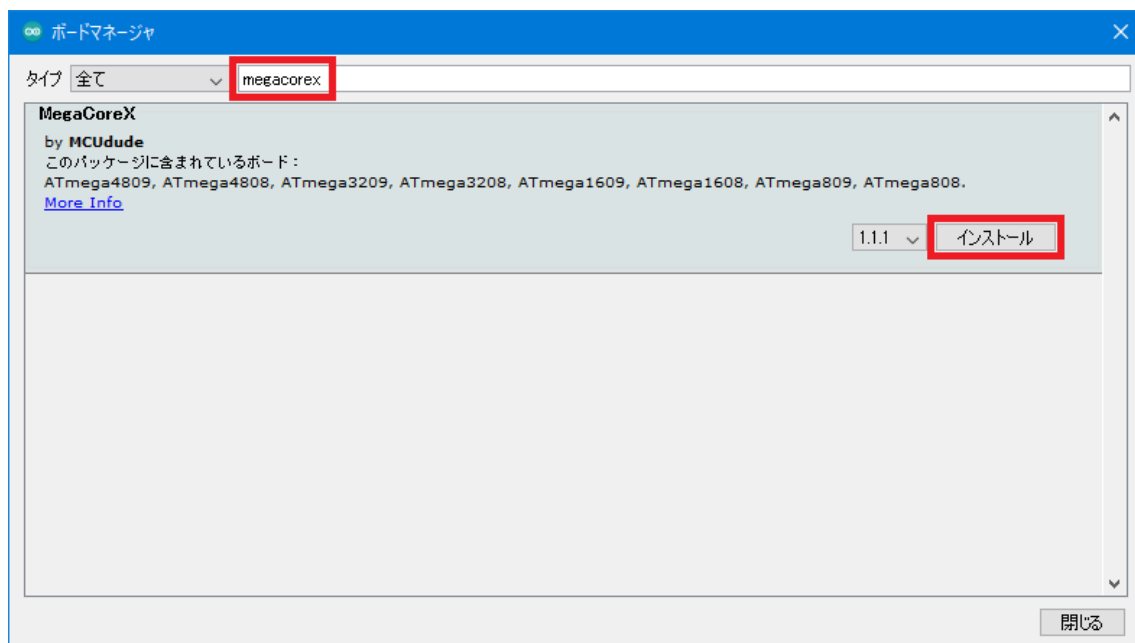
ボードマネージャ

タイプ 全て

megacorex

MegaCoreX

by MCUdude
このパッケージに含まれているボード：
ATmega4809, ATmega4808, ATmega3209, ATmega3208, ATmega1609, ATmega1608, ATmega809, ATmega808.
More Info

1.1.1

インストール

閉じる